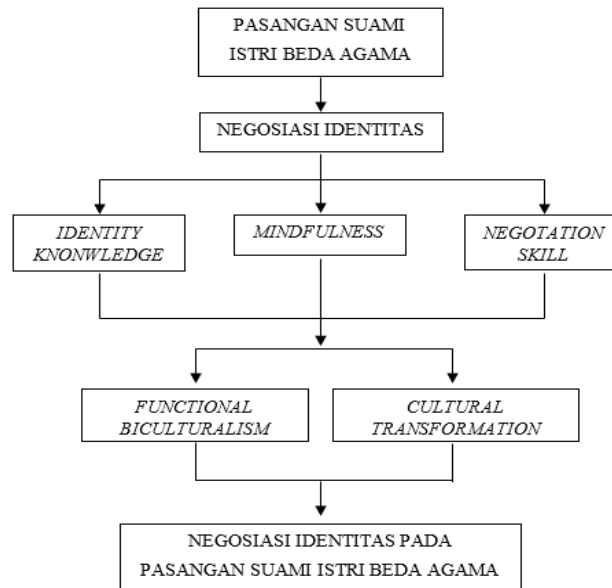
PASANGAN SUAMI ISTRI BEDA AGAMA

NEGOSIASI IDENTITAS

*IDENTITY KNONWLEDGE*

*MINDFULNESS*

*NEGOTATION SKILL*

*FUNCTIONAL BICULTURALISM*

*CULTURAL TRANSFORMATION*

NEGOSIASI IDENTITAS PADA PASANGAN SUAMI ISTRI BEDA AGAMA